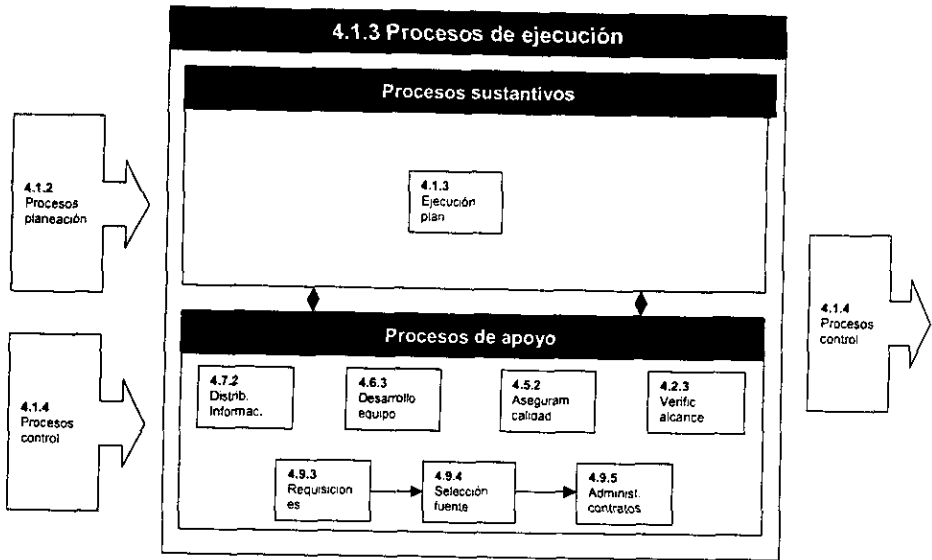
4.1.3 Procesos de ejecución

Procesos sustantivos

4.1.2 Procesos planeación

4.1.3 Ejecución plan

Procesos de apoyo

4.1.4 Procesos control

4.7.2 Distrib. Informac.

4.6.3 Desarrollo equipo

4.5.2 Aseguram calidad

4.2.3 Verific alcance

4.1.4 Procesos control

4.9.3 Requisicion es

4.9.4 Selección fuente

4.9.5 Administ. contratos